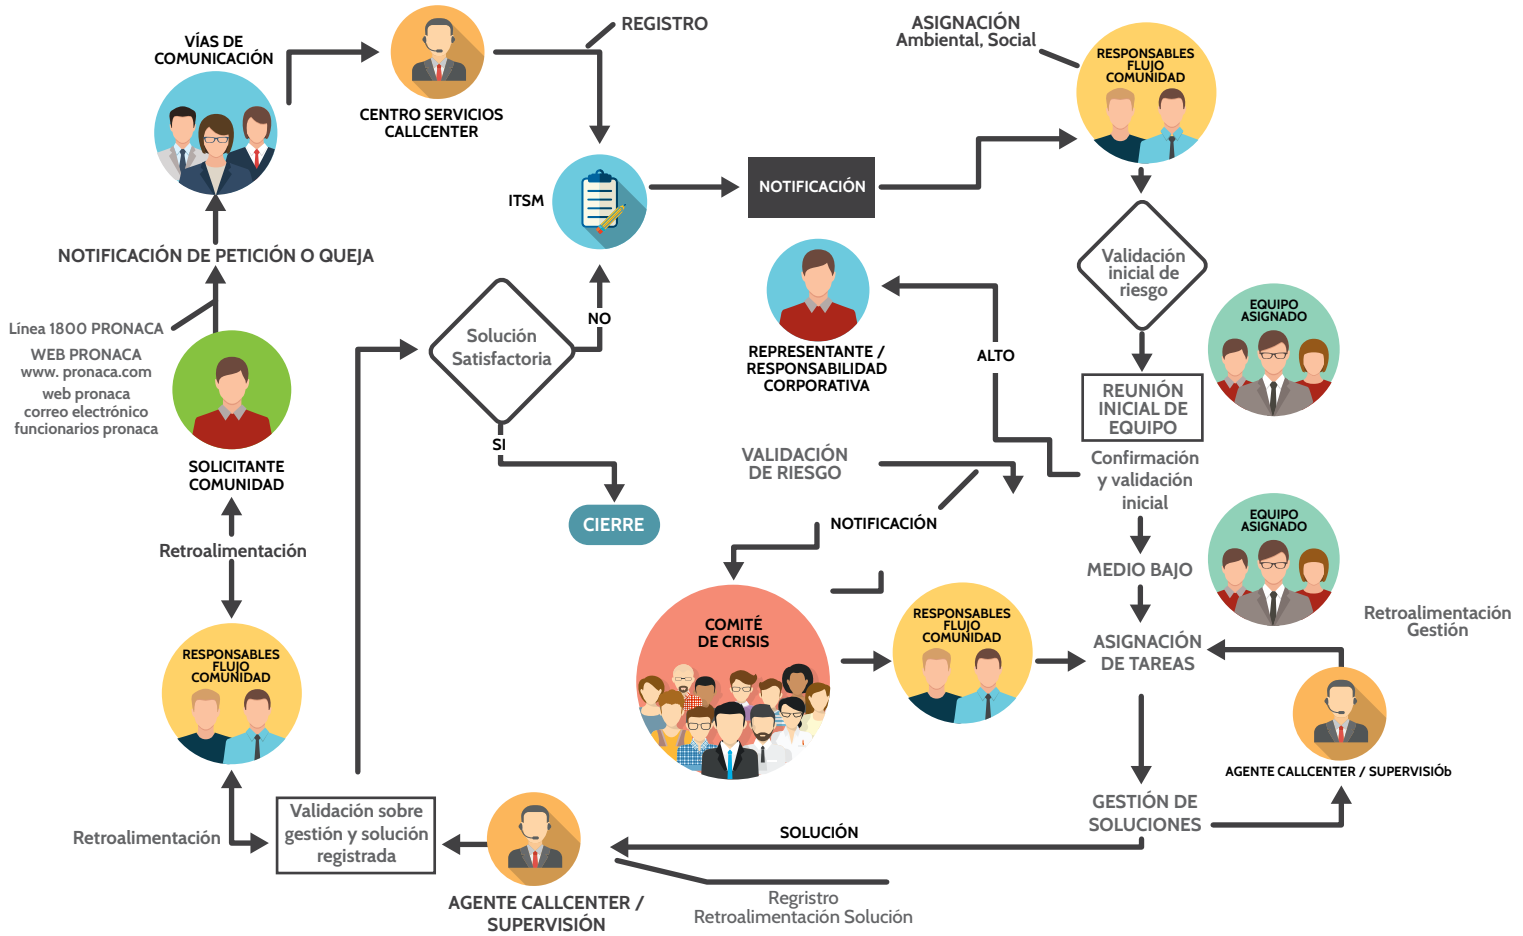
VÍAS DE COMUNICACIÓN

CENTRO SERVICIOS CALLCENTER

REGISTRO

ASIGNACIÓN Ambiental, Social

RESPONSABLES FLUJO COMUNIDAD

ITSM

NOTIFICACIÓN

NOTIFICACIÓN DE PETICIÓN O QUEJA

Validación inicial de riesgo

REPRESENTANTE / RESPONSABILIDAD CORPORATIVA

EQUIPO ASIGNADO

Línea 1800 PRONACA

WEB PRONACA www. pronaca.com

web pronaca correo electrónico funcionarios pronaca

NO

Solución Satisfactoria

ALTO

REUNIÓN INICIAL DE EQUIPO

SOLICITANTE COMUNIDAD

SI

VALIDACIÓN DE RIESGO

Confirmación y validación inicial

CIERRE

NOTIFICACIÓN

EQUIPO ASIGNADO

Retroalimentación

MEDIO BAJO

COMITÉ DE CRISIS

RESPONSABLES FLUJO COMUNIDAD

Retroalimentación Gestión

RESPONSABLES FLUJO COMUNIDAD

ASIGNACIÓN DE TAREAS

AGENTE CALLCENTER / SUPERVISIÓb

GESTIÓN DE SOLUCIONES

Retroalimentación

Validación sobre gestión y solución registrada

SOLUCIÓN

AGENTE CALLCENTER / SUPERVISIÓN

Regristro Retroalimentación Solución